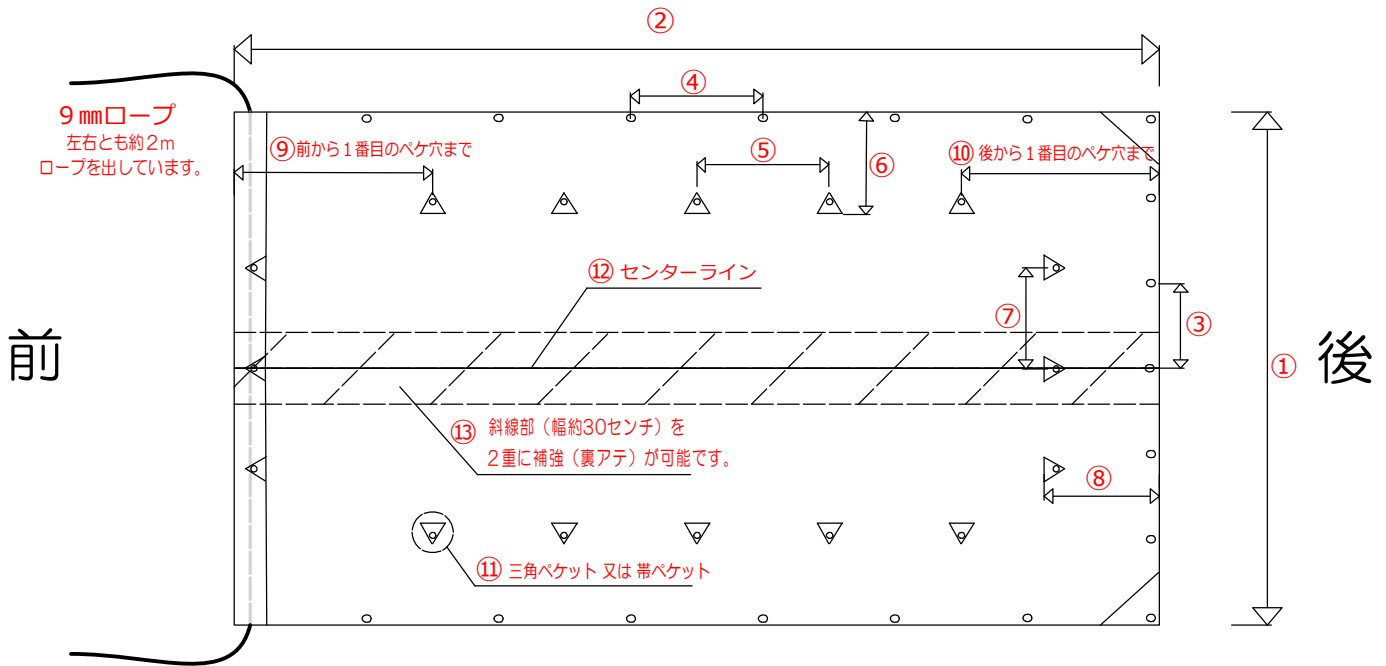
②

④

9㎜ロープ
左右とも約2m
ロープを出しています。

⑨前から1番目のペケ穴まで

⑤

⑥

⑩後から1番目のペケ穴まで

⑫ センターライン

⑦

③

前

①

後

⑬ 斜線部（幅約30センチ）を
2重に補強（裏アテ）が可能です。

⑧

⑪ 三角ペケット 又は 帯ペケット